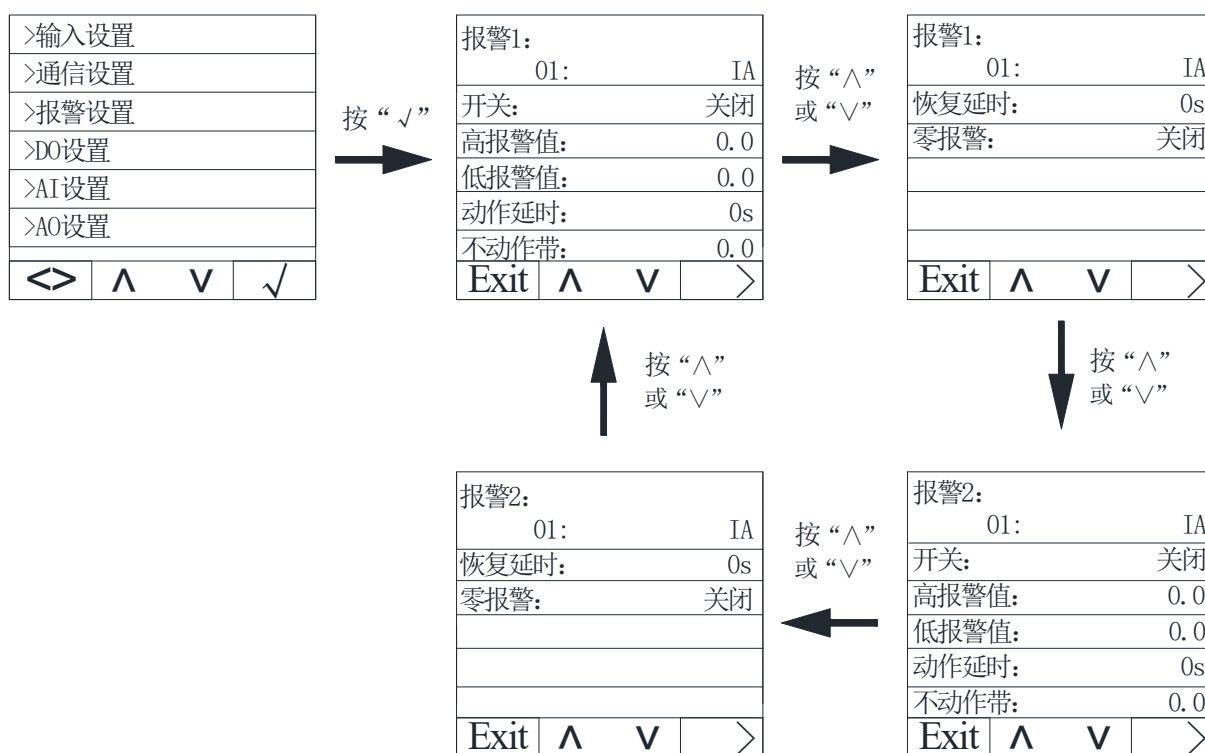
>输入设置
>通信设置
>报警设置
>DO设置
>AI设置
>AO设置
<> ∧ ∨ √

按“√”

报警1:
01: IA
开关: 关闭
高报警值: 0.0
低报警值: 0.0
动作延时: 0s
不动作带: 0.0
Exit ∧ ∨ >

按“∧”或“∨”

报警1:
01: IA
恢复延时: 0s
零报警: 关闭
Exit ∧ ∨ >

按“∧”或“∨”

按“∧”或“∨”

报警2:
01: IA
恢复延时: 0s
零报警: 关闭
Exit ∧ ∨ >

按“∧”或“∨”

报警2:
01: IA
开关: 关闭
高报警值: 0.0
低报警值: 0.0
动作延时: 0s
不动作带: 0.0
Exit ∧ ∨ >